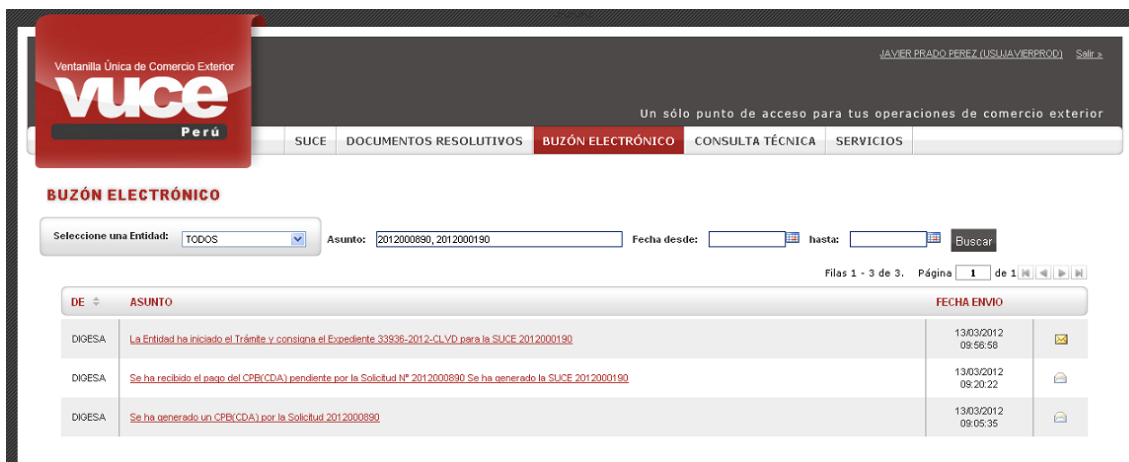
Ventanilla Única de Comercio Exterior
VUCE
Perú

JAVIER PRADO PEREZ (USUJAVIERPROD) Salir »

Un sólo punto de acceso para tus operaciones de comercio exterior

SUCE | DOCUMENTOS RESOLUTIVOS | BUZÓN ELECTRÓNICO | CONSULTA TÉCNICA | SERVICIOS

BUZÓN ELECTRÓNICO

Seleccione una Entidad: TODOS

Asunto: 2012000890, 2012000190

Fecha desde:

hasta:

Buscar

Filas 1 - 3 de 3. Página 1 de 1

| DE | ASUNTO | FECHA ENVIO |
|---|---|---|
| DIGESA | La Entidad ha iniciado el Trámite y consigna el Expediente 33936-2012-CLVD para la SUCE 2012000190 | 13/03/2012 09:56:58 |
| DIGESA | Se ha recibido el pago del CPB(CDA) pendiente por la Solicitud N° 2012000890 Se ha generado la SUCE 2012000190 | 13/03/2012 09:20:22 |
| DIGESA | Se ha generado un CPB(CDA) por la Solicitud 2012000890 | 13/03/2012 09:05:35 |